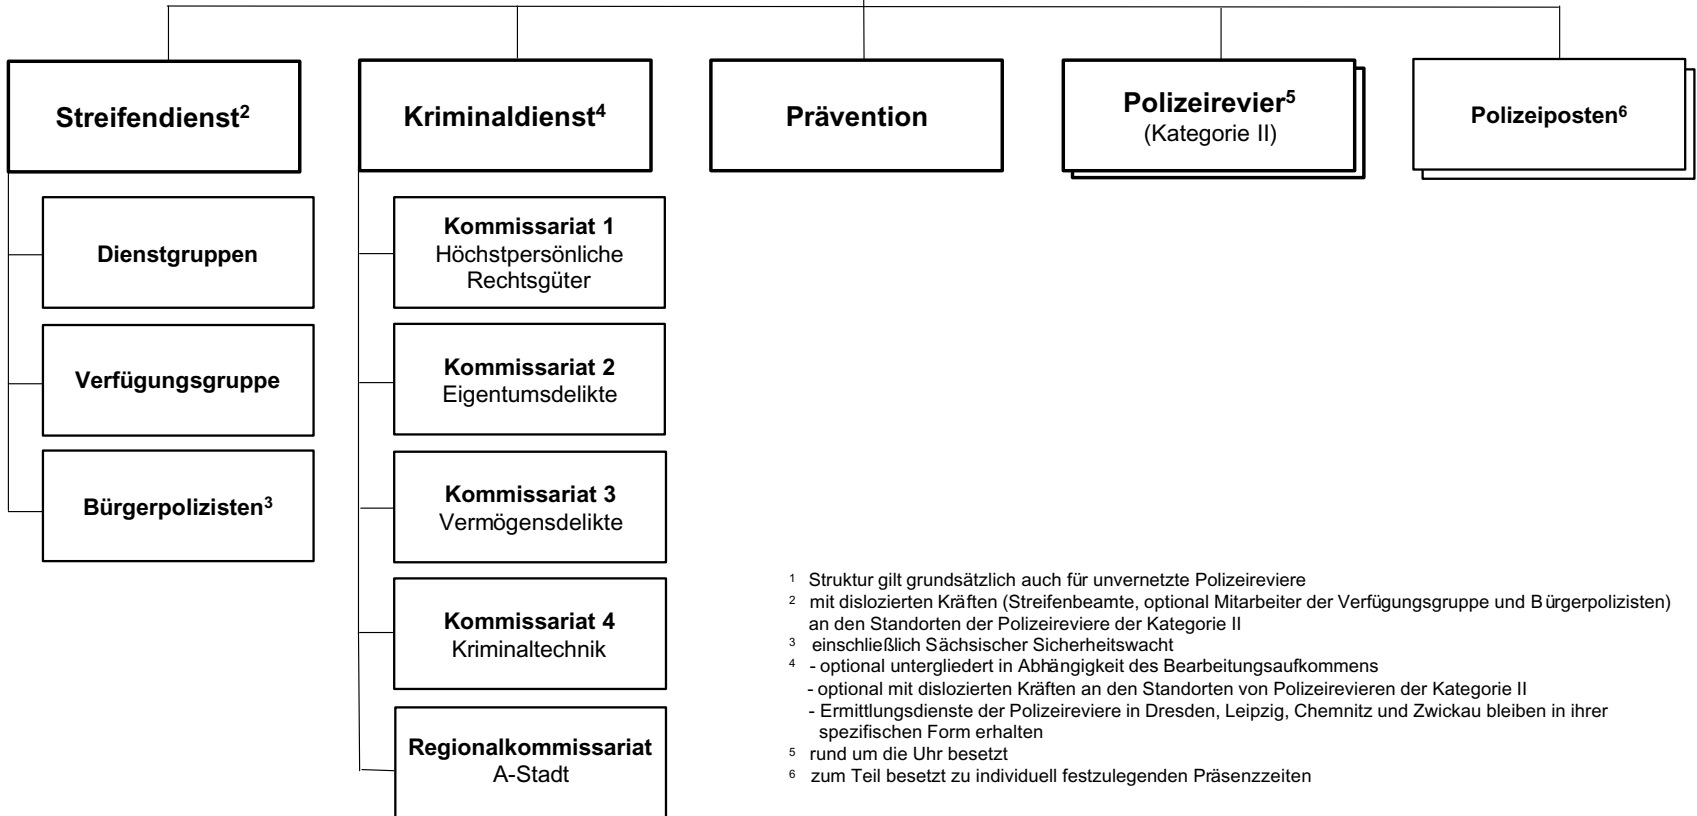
Streifendienst$^{2}$

Dienstgruppen

Verfügungsgruppe

Bürgerpolizisten$^{3}$

Kriminaldienst$^{4}$

Kommissariat 1
Höchstpersönliche Rechtsgüter

Kommissariat 2
Eigentumsdelikte

Kommissariat 3
Vermögensdelikte

Kommissariat 4
Kriminaltechnik

Regionalkommissariat
A-Stadt

Prävention

Polizeirevier$^{5}$
(Kategorie II)

Polizeiposten$^{6}$

$^{1}$ Struktur gilt grundsätzlich auch für unvernetzte Polizeireviere
$^{2}$ mit dislozierten Kräften (Streifenbeamte, optional Mitarbeiter der Verfügungsgruppe und B ürgerpolizisten) an den Standorten der Polizeireviere der Kategorie II
$^{3}$ einschließlich Sächsischer Sicherheitswacht
$^{4}$ - optional untergliedert in Abhängigkeit des Bearbeitungsaufkommens
- optional mit dislozierten Kräften an den Standorten von Polizeirevieren der Kategorie II
- Ermittlungsdienste der Polizeireviere in Dresden, Leipzig, Chemnitz und Zwickau bleiben in ihrer spezifischen Form erhalten
$^{5}$ rund um die Uhr besetzt
$^{6}$ zum Teil besetzt zu individuell festzulegenden Präsenzzeiten